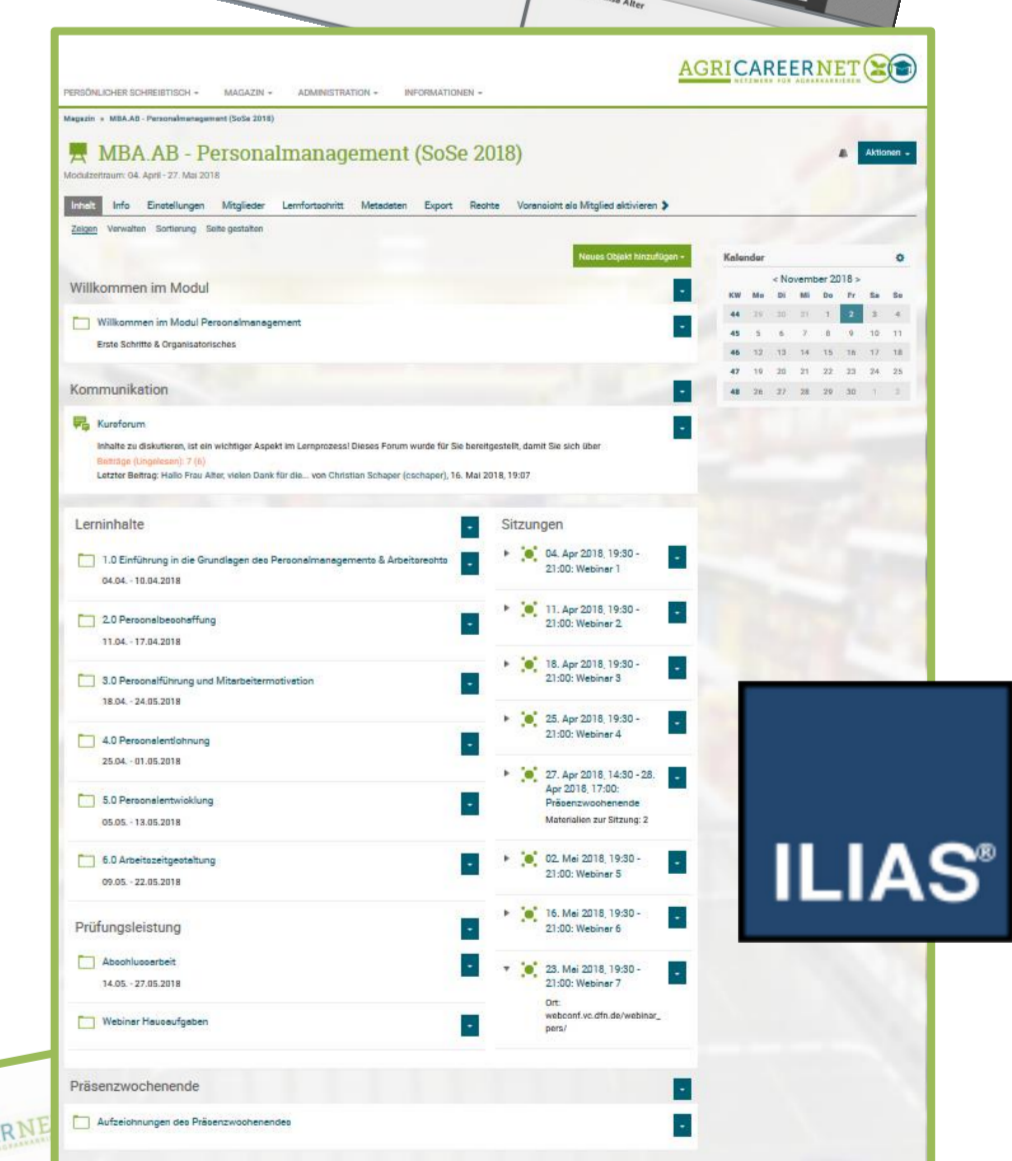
Alter

AGRICAREERNET
NETZWERK FÜR AGRARKARRIEREN

PERSÖNLICHER SCHREIBTISCH MAGAZIN ADMINISTRATION INFORMATIONEN

Magazin » MBA.AB - Personalmanagement (SoSe 2018)

MBA.AB - Personalmanagement (SoSe 2018)

Modulzeitraum: 04. April - 27. Mai 2018

Aktionen

Inhalt Info Einstellungen Mitglieder Lernfortschritt Metadaten Export Rechte Voransicht als Mitglied aktivieren

Zeigen Verwalten Sortierung Seite gestalten

Neues Objekt hinzufügen

Willkommen im Modul

Willkommen im Modul Personalmanagement
Erste Schritte & Organisatorisches

Kommunikation

Kursforum
Inhalte zu diskutieren, ist ein wichtiger Aspekt im Lernprozess! Dieses Forum wurde für Sie bereitgestellt, damit Sie sich über
Beiträge (Ungelesen): 7 (6)
Letzter Beitrag: Hallo Frau Alter, vielen Dank für die... von Christian Schaper (cschaper), 16. Mai 2018, 19:07

Kalender
< November 2018 >

| KW | Mo | Di | Mi | Do | Fr | Sa | So |
|---|---|---|---|---|---|---|---|
| 44 | 29 | 30 | 31 | 1 | 2 | 3 | 4 |
| 45 | 5 | 6 | 7 | 8 | 9 | 10 | 11 |
| 46 | 12 | 13 | 14 | 15 | 16 | 17 | 18 |
| 47 | 19 | 20 | 21 | 22 | 23 | 24 | 25 |
| 48 | 26 | 27 | 28 | 29 | 30 | 1 | 2 |

Lerninhalte

1.0 Einführung in die Grundlagen des Personalmanagements & Arbeitsrechts
04.04. - 10.04.2018

2.0 Personalbeschaffung
11.04. - 17.04.2018

3.0 Personalführung und Mitarbeitermotivation
18.04. - 24.05.2018

4.0 Personalentlohnung
25.04. - 01.05.2018

5.0 Personalentwicklung
05.05. - 13.05.2018

6.0 Arbeitszeitgestaltung
09.05. - 22.05.2018

Prüfungsleistung

Abschlussarbeit
14.05. - 27.05.2018

Webinar Hausaufgaben

Sitzungen

04. Apr 2018, 19:30 - 21:00: Webinar 1

11. Apr 2018, 19:30 - 21:00: Webinar 2

18. Apr 2018, 19:30 - 21:00: Webinar 3

25. Apr 2018, 19:30 - 21:00: Webinar 4

27. Apr 2018, 14:30 - 28. Apr 2018, 17:00: Präsenzwochenende
Materialien zur Sitzung: 2

02. Mai 2018, 19:30 - 21:00: Webinar 5

16. Mai 2018, 19:30 - 21:00: Webinar 6

23. Mai 2018, 19:30 - 21:00: Webinar 7
Ort: webconf.vc.dfn.de/webinar_pers/

Präsenzwochenende

Aufzeichnungen des Präsenzwochenendes

ILIAS®

RNE